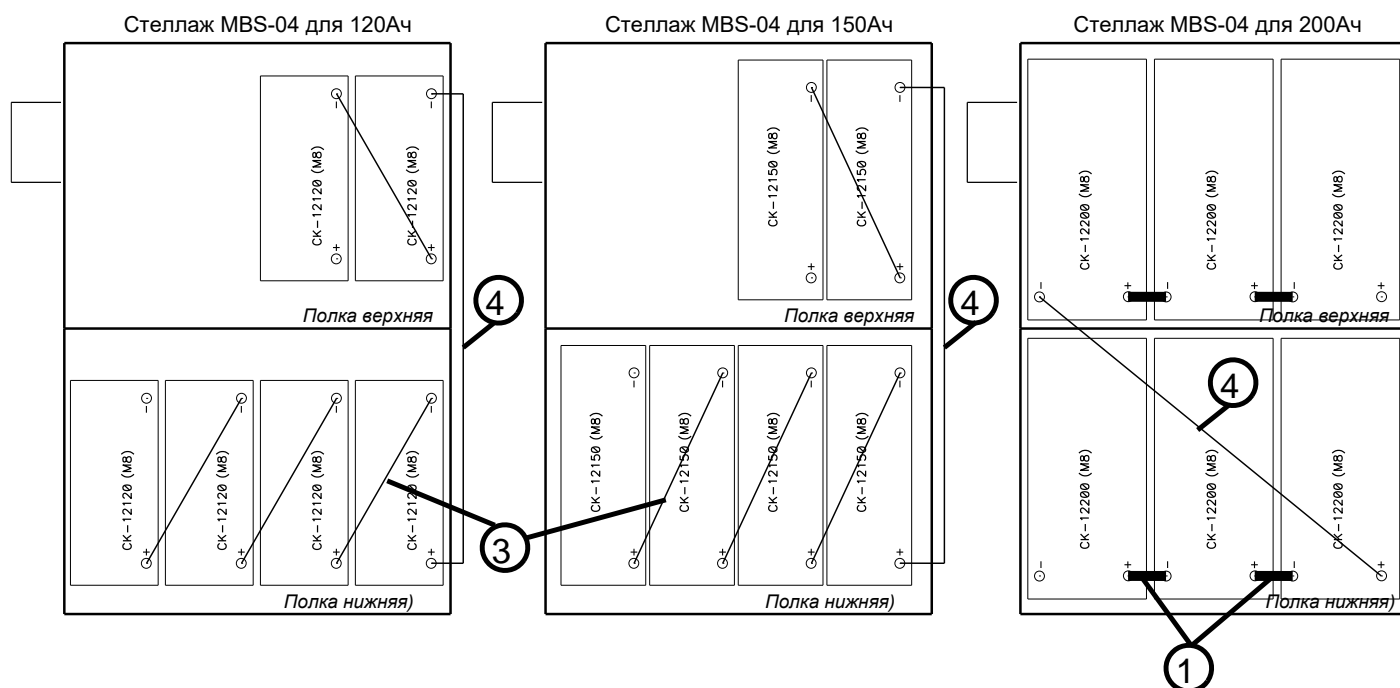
Стеллаж MBS-04 для 120Ач

CK-12120 (M8)
CK-12120 (M8)

Полка верхняя

CK-12120 (M8)
CK-12120 (M8)
CK-12120 (M8)
CK-12120 (M8)

Полка нижняя)

Стеллаж MBS-04 для 150Ач

CK-12150 (M8)
CK-12150 (M8)

Полка верхняя

CK-12150 (M8)
CK-12150 (M8)
CK-12150 (M8)
CK-12150 (M8)

Полка нижняя

Стеллаж MBS-04 для 200Ач

CK-12200 (M8)
CK-12200 (M8)
CK-12200 (M8)

Полка верхняя

CK-12200 (M8)
CK-12200 (M8)
CK-12200 (M8)

Полка нижняя)

4
4
4
3
1